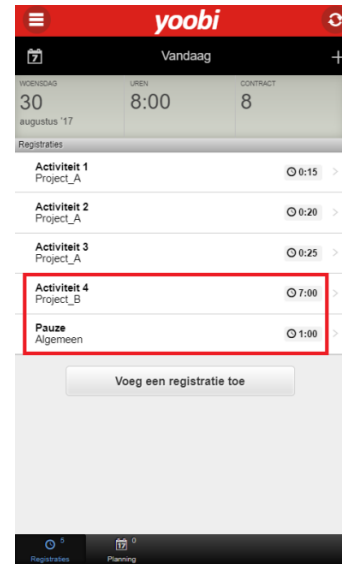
yoobi

7 Vandaag +

WOENSDAG
30
augustus '17

UREN
8:00

CONTRACT
8

Registraties

Activiteit 1
Project_A
0:15

Activiteit 2
Project_A
0:20

Activiteit 3
Project_A
0:25

Activiteit 4
Project_B
7:00

Pauze
Algemeen
1:00

Voeg een registratie toe

5
Registraties

17 0
Planning